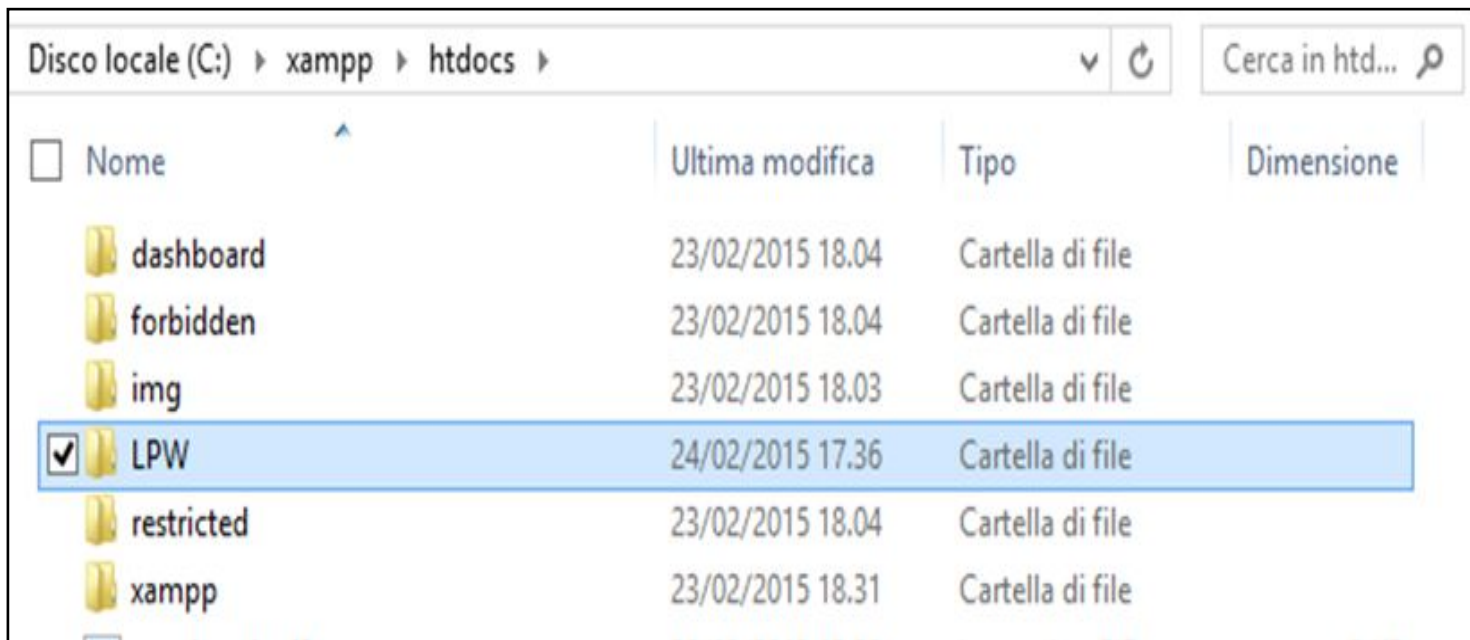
Disco locale (C:) ▸ xampp ▸ htdocs ▸

Cerca in htd...

| Nome | Ultima modifica | Tipo | Dimensione |
|---|---|---|---|
| dashboard | 23/02/2015 18.04 | Cartella di file | |
| forbidden | 23/02/2015 18.04 | Cartella di file | |
| img | 23/02/2015 18.03 | Cartella di file | |
| LPW | 24/02/2015 17.36 | Cartella di file | |
| restricted | 23/02/2015 18.04 | Cartella di file | |
| xampp | 23/02/2015 18.31 | Cartella di file | |